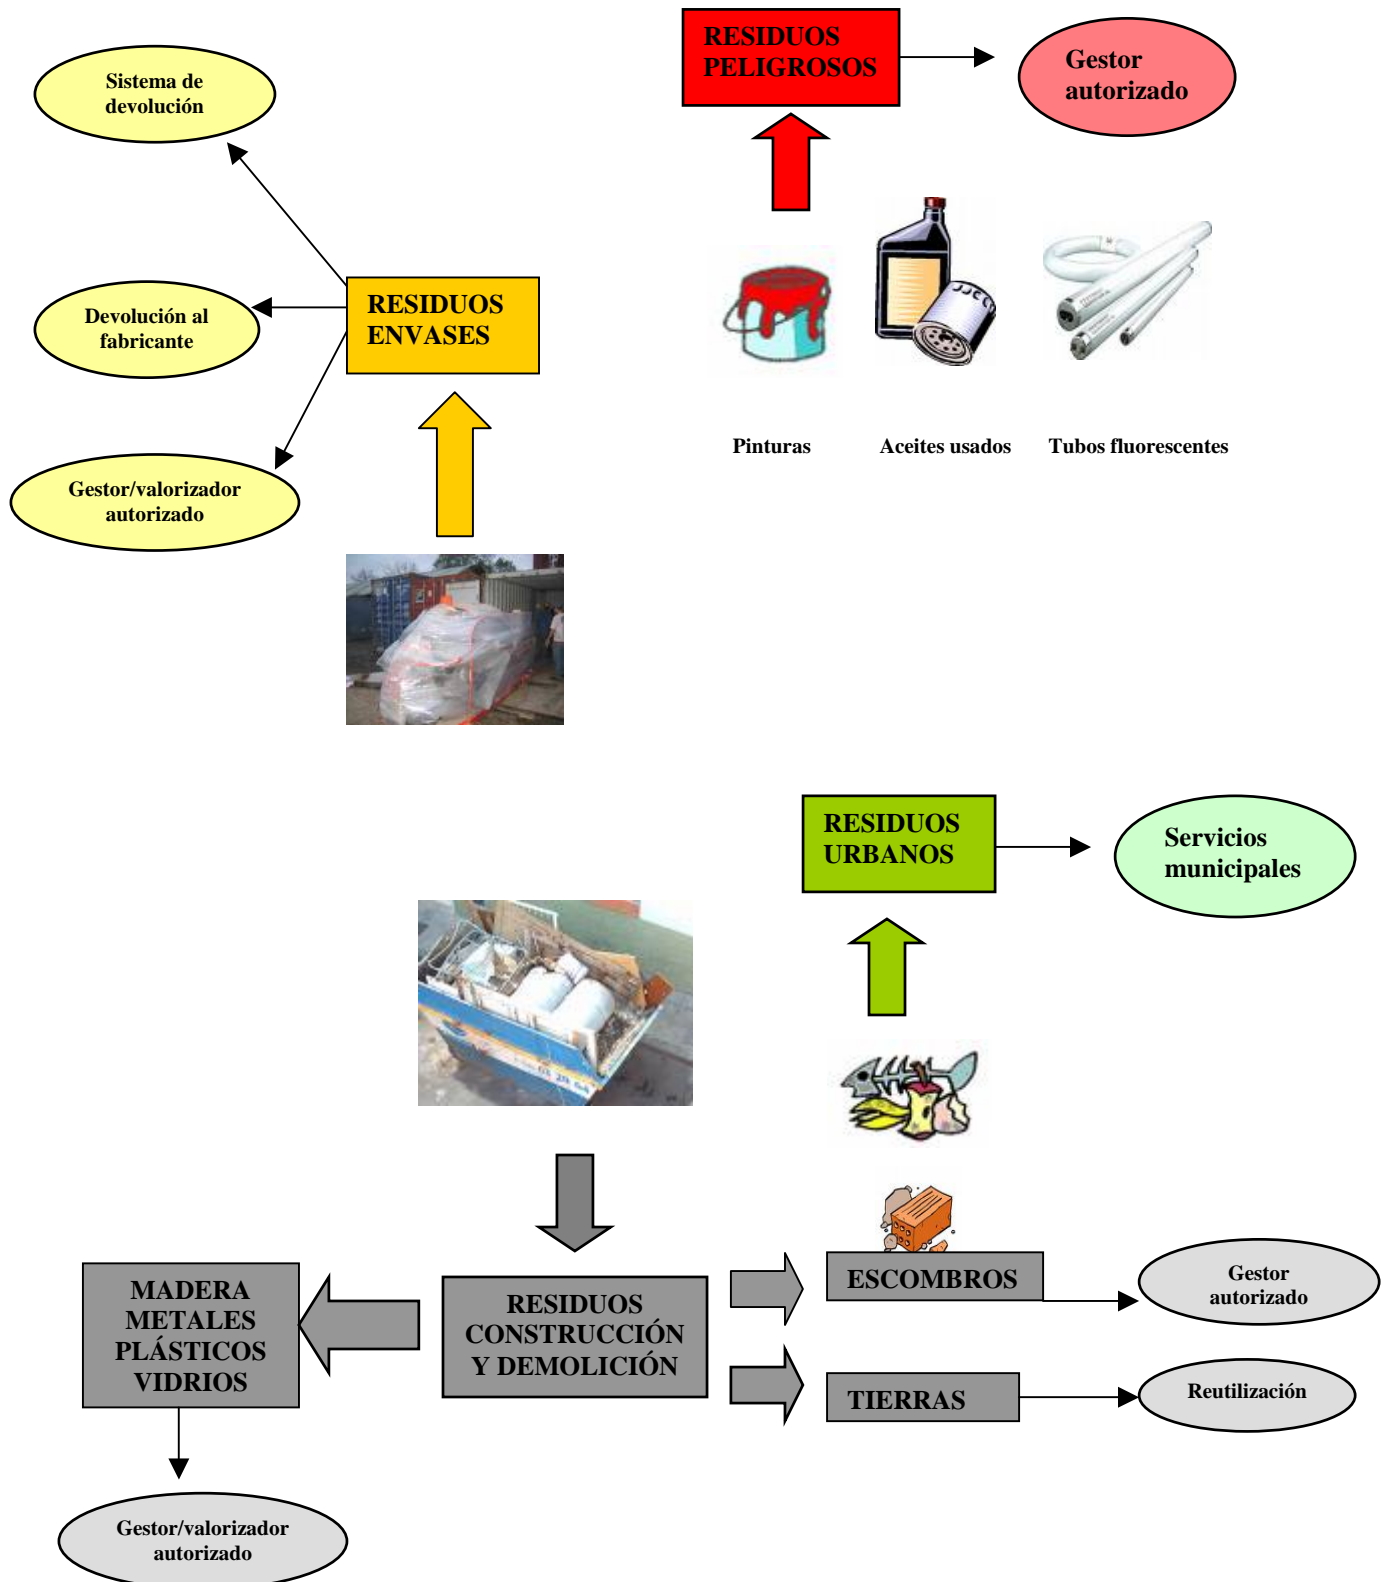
Sistema de devolución

RESIDUOS PELIGROSOS

Gestor autorizado

Devolución al fabricante

RESIDUOS ENVASES

Gestor/valorizador autorizado

Pinturas

Aceites usados

Tubos fluorescentes

RESIDUOS URBANOS

Servicios municipales

MADERA
METALES
PLÁSTICOS
VIDRIOS

RESIDUOS CONSTRUCCIÓN Y DEMOLICIÓN

ESCOMBROS

Gestor autorizado

TIERRAS

Reutilización

Gestor/valorizador autorizado